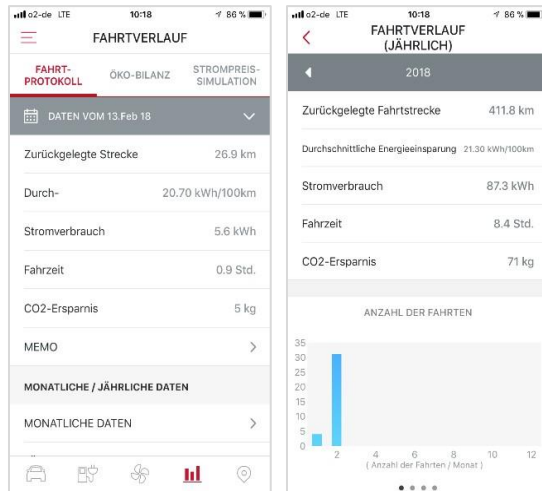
o2-de LTE 10:18 86 %

FAHRTVERLAUF

FAHRT-PROTOKOLL | ÖKO-BILANZ | STROMPREIS-SIMULATION

DATEN VOM 13.Feb 18

Zurückgelegte Strecke 26.9 km

Durch- 20.70 kWh/100km

Stromverbrauch 5.6 kWh

Fahrzeit 0.9 Std.

CO2-Ersparnis 5 kg

MEMO

MONATLICHE / JÄHRLICHE DATEN

MONATLICHE DATEN

o2-de LTE 10:18 86 %

FAHRTVERLAUF (JÄHRLICH)

2018

Zurückgelegte Fahrtstrecke 411.8 km

Durchschnittliche Energieeinsparung 21.30 kWh/100km

Stromverbrauch 87.3 kWh

Fahrzeit 8.4 Std.

CO2-Ersparnis 71 kg

ANZAHL DER FAHRTEN

35
30
25
20
15
10
5
0

2 4 6 8 10 12
( Anzahl der Fahrten / Monat )